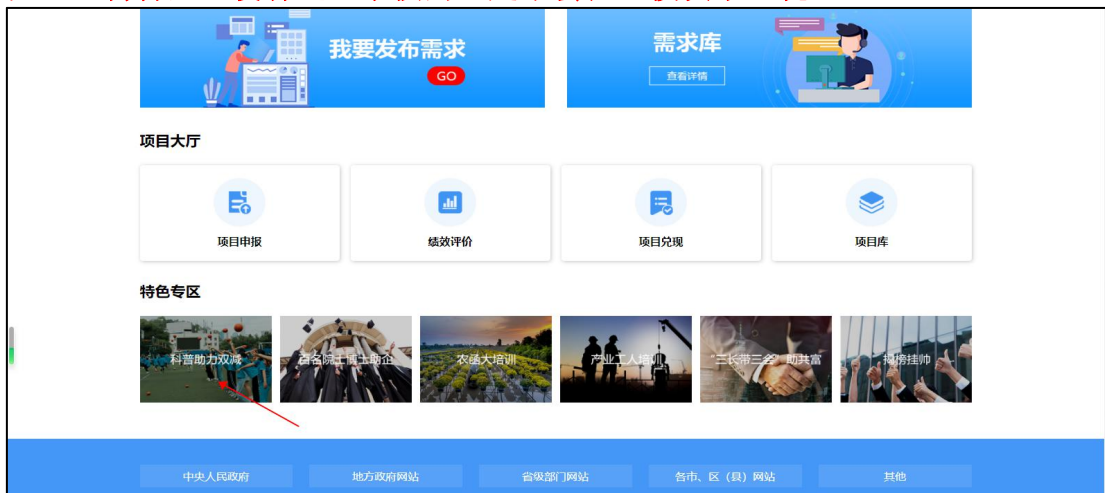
我要发布需求

GO

需求库

查看详情

项目大厅

项目申报

绩效评价

项目兑现

项目库

特色专区

科普助力双减

百名院士博士助企

农商大培训

产业工人培训

"三长带三农"助共富

揭榜挂帅

中央人民政府

地方政府网站

省级部门网站

各市、区（县）网站

其他